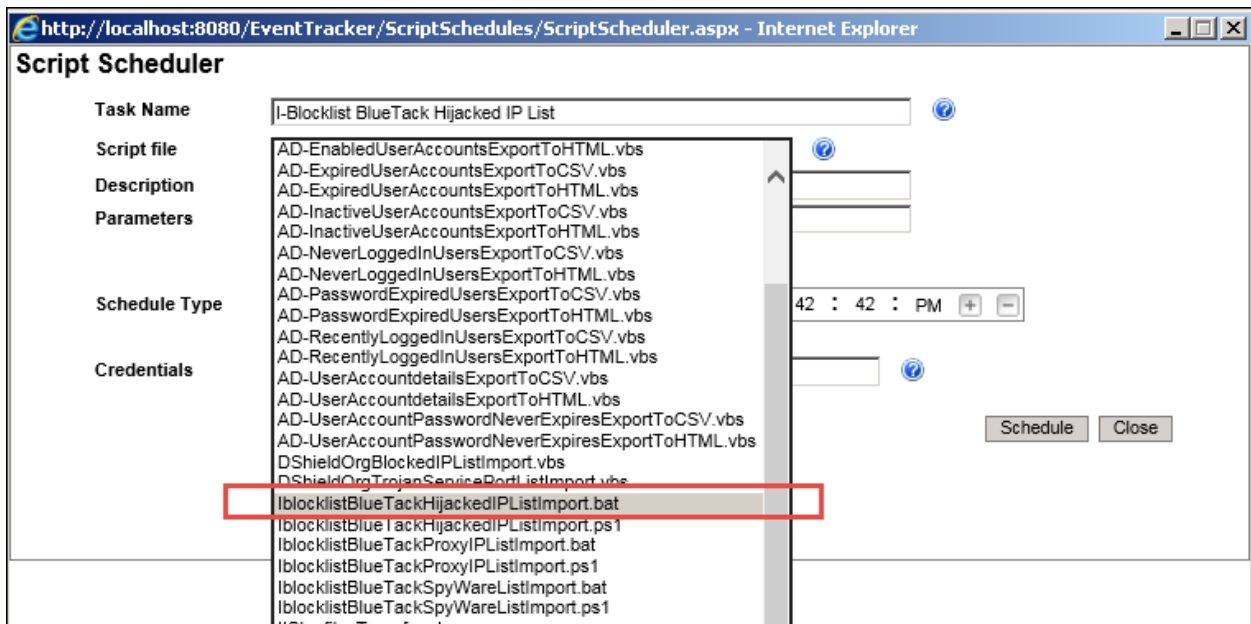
http://localhost:8080/EventTracker/ScriptSchedules/ScriptScheduler.aspx - Internet Explorer

Script Scheduler

Task Name
I-Blocklist BlueTack Hijacked IP List

Script file

Description

Parameters

Schedule Type

Credentials

AD-EnabledUserAccountsExportToHTML.vbs
AD-ExpiredUserAccountsExportToCSV.vbs
AD-ExpiredUserAccountsExportToHTML.vbs
AD-InactiveUserAccountsExportToCSV.vbs
AD-InactiveUserAccountsExportToHTML.vbs
AD-NeverLoggedInUsersExportToCSV.vbs
AD-NeverLoggedInUsersExportToHTML.vbs
AD-PasswordExpiredUsersExportToCSV.vbs
AD-PasswordExpiredUsersExportToHTML.vbs
AD-RecentlyLoggedInUsersExportToCSV.vbs
AD-RecentlyLoggedInUsersExportToHTML.vbs
AD-UserAccountdetailsExportToCSV.vbs
AD-UserAccountdetailsExportToHTML.vbs
AD-UserAccountPasswordNeverExpiresExportToCSV.vbs
AD-UserAccountPasswordNeverExpiresExportToHTML.vbs
DShieldOrgBlockedIPListImport.vbs
DShieldOrgTrojanServicePortListImport.vbs
IblocklistBlueTackHijackedIPListImport.bat
IblocklistBlueTackHijackedIPListImport.ps1
IblocklistBlueTackProxyIPListImport.bat
IblocklistBlueTackProxyIPListImport.ps1
IblocklistBlueTackSpyWareListImport.bat
IblocklistBlueTackSpyWareListImport.ps1

42 : 42 : PM

Schedule
Close